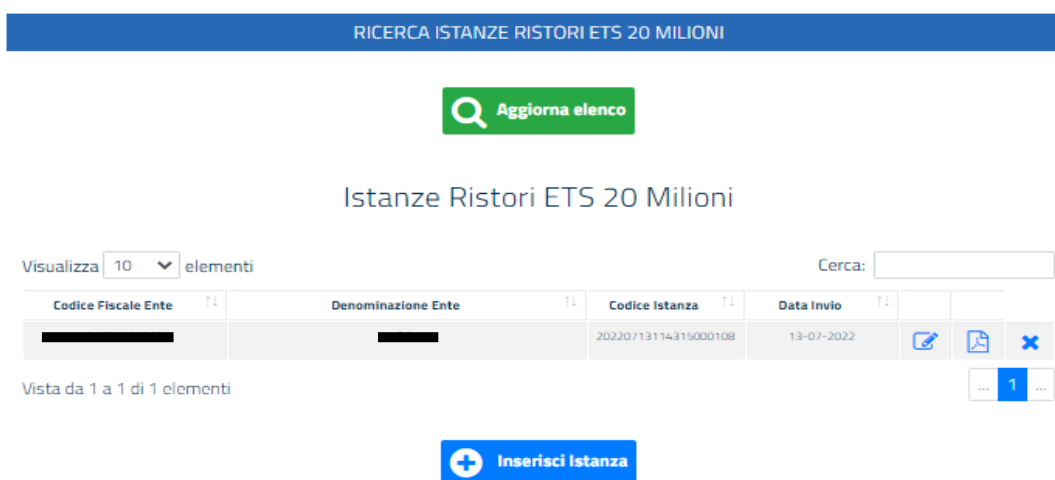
RICERCA ISTANZE RISTORI ETS 20 MILIONI

Aggiorna elenco

Istanze Ristori ETS 20 Milioni

Visualizza 10 elementi

Cerca:

| Codice Fiscale Ente | Denominazione Ente | Codice Istanza | Data Invio | | | |
|---|---|---|---|---|---|---|
| | | 20220713114315000108 | 13-07-2022 | | | |

Vista da 1 a 1 di 1 elementi

... 1 ...

Inserisci Istanza